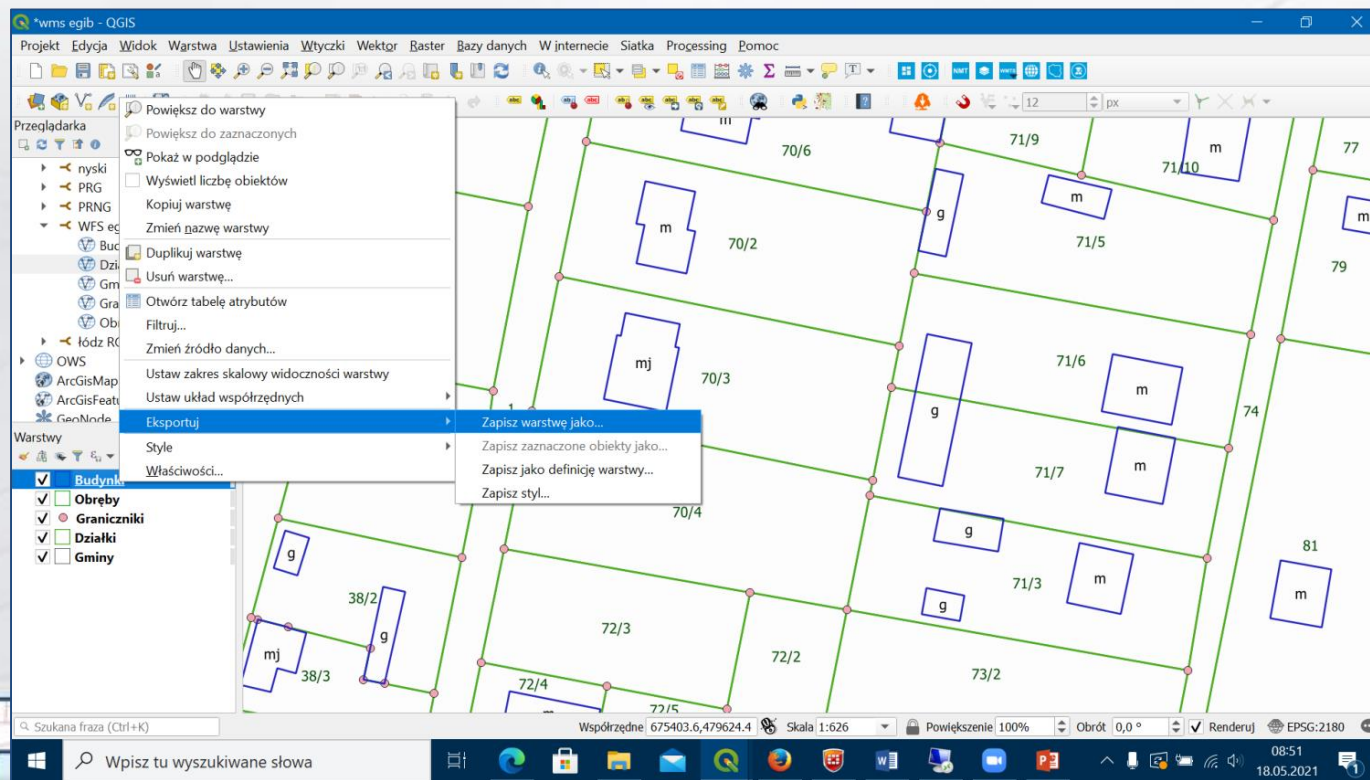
*wms egib - QGIS

Projekt Edycja Widok Warstwa Ustawienia Wtyczki Wektor Raster Bazy danych W internecie Siatka Processing Pomoc

Przeglądarka
nyski
PRG
PRNG
WFS eg
Bud
Dzi
Gm
Gra
Ob
łódz RO
OWS
ArcGisMap
ArcGisFeatu
GeoNode

Warstwy
Budynki
Obręby
Graniczniki
Działki
Gminy

Powiększ do warstwy
Powiększ do zaznaczonych
Pokaż w podglądzie
Wyświetl liczbę obiektów
Kopiuj warstwę
Zmień nazwę warstwy
Duplikuj warstwę
Usuń warstwę...
Otwórz tabelę atrybutów
Filtruj...
Zmień źródło danych...
Ustaw zakres skalowy widoczności warstwy
Ustaw układ współrzędnych
Eksportuj
Style
Właściwości...

Zapisz warstwę jako...
Zapisz zaznaczone obiekty jako...
Zapisz jako definicję warstwy...
Zapisz styl...

12 px

m 70/6 71/9 m 71/10 77 m g 71/5 m m 70/2 79 mj 70/3 71/6 m g 74 m 71/7 70/4 g 81 g m 71/3 m 38/2 g 72/3 g g mj 72/2 73/2 38/3 72/4 72/5 m

Szukana fraza (Ctrl+K)
Współrzędne 675403.6,479624.4 Skala 1:626 Powiększenie 100% Obrót 0,0 ° Renderuj EPSG:2180

Wpisz tu wyszukiwane słowa
08:51
18.05.2021